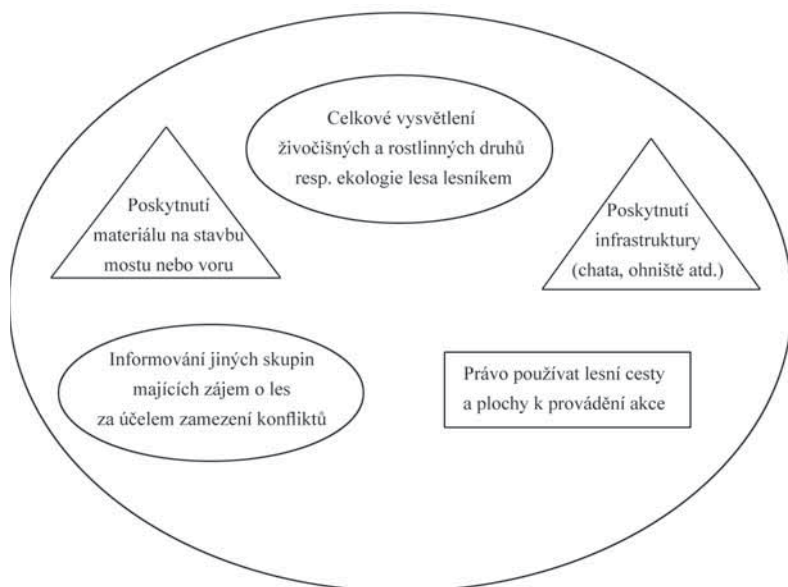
Celkové vysvětlení živočišných a rostlinných druhů resp. ekologie lesa lesníkem

Poskytnutí materiálu na stavbu mostu nebo voru

Poskytnutí infrastruktury (chata, ohniště atd.)

Informování jiných skupin majících zájem o les za účelem zamezení konfliktů

Právo používat lesní cesty a plochy k provádění akce